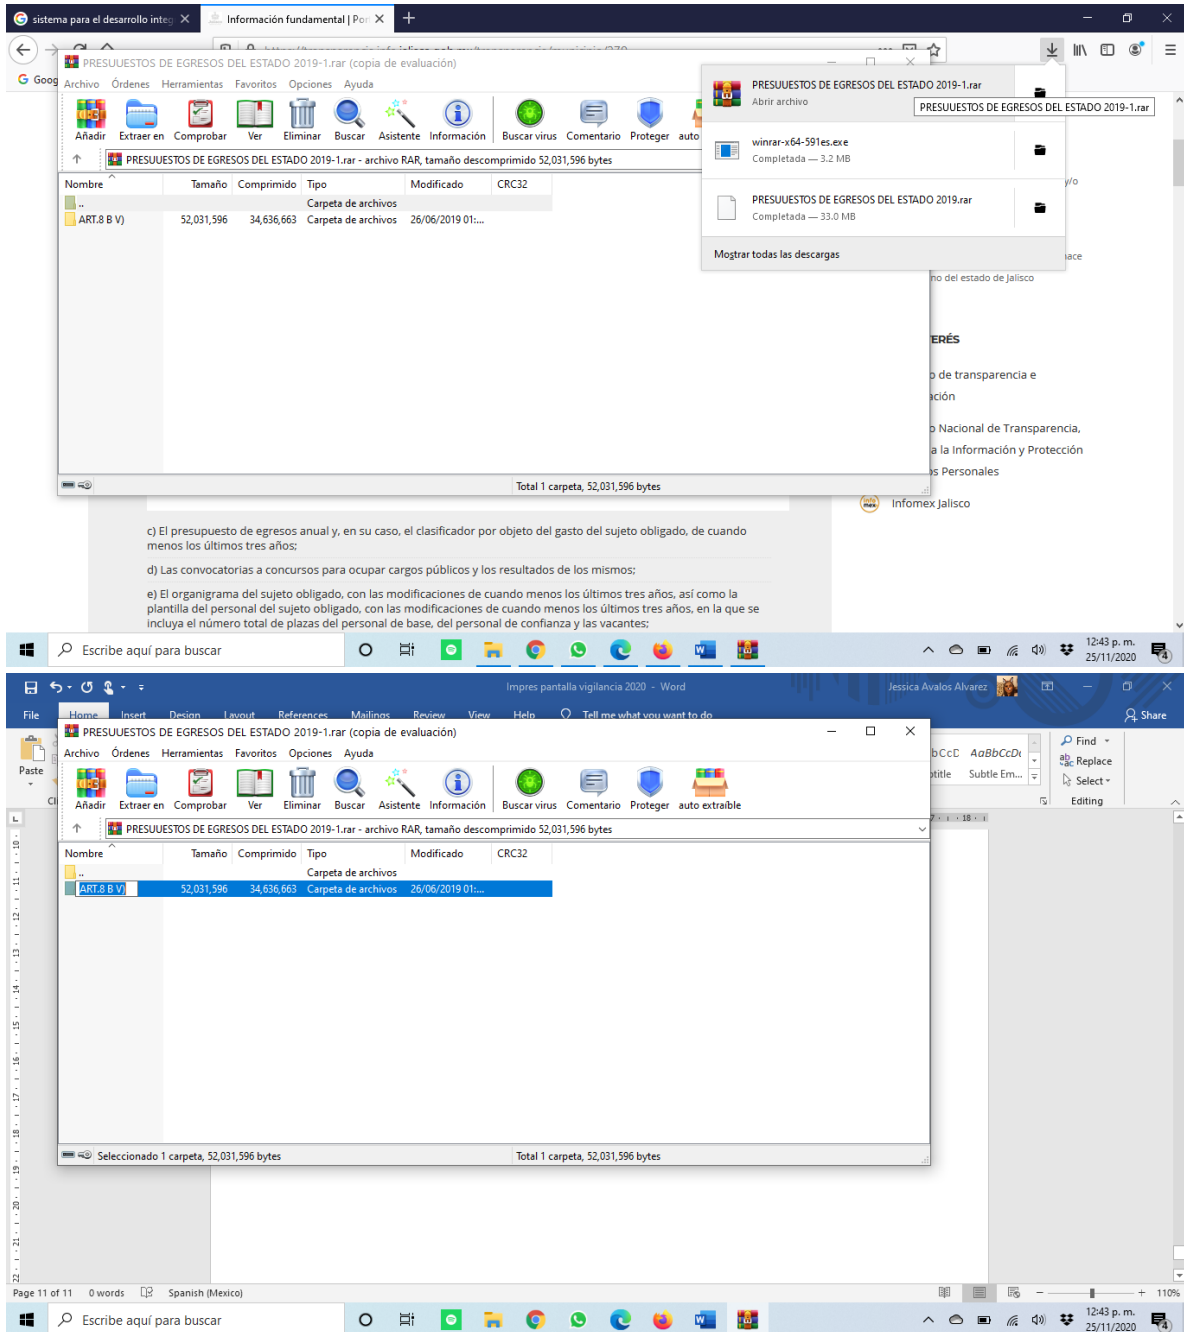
sistema para el desarrollo integ
Información fundamental | Por

PRESUUESTOS DE EGRESOS DEL ESTADO 2019-1.rar (copia de evaluación)
Archivo Órdenes Herramientas Favoritos Opciones Ayuda
Añadir Extraer en Comprobar Ver Eliminar Buscar Asistente Información Buscar virus Comentario Proteger auto
PRESUUESTOS DE EGRESOS DEL ESTADO 2019-1.rar - archivo RAR, tamaño descomprimido 52,031,596 bytes

| Nombre | Tamaño | Comprimido | Tipo | Modificado | CRC32 |
|---|---|---|---|---|---|
| .. | | | Carpeta de archivos | | |
| ART.8 B V) | 52,031,596 | 34,636,663 | Carpeta de archivos | 26/06/2019 01:... | |

Total 1 carpeta, 52,031,596 bytes

PRESUUESTOS DE EGRESOS DEL ESTADO 2019-1.rar
Abrir archivo
PRESUUESTOS DE EGRESOS DEL ESTADO 2019-1.rar
winrar-x64-591es.exe
Completada — 3.2 MB
PRESUUESTOS DE EGRESOS DEL ESTADO 2019.rar
Completada — 33.0 MB
Mostrar todas las descargas

no del estado de Jalisco
ERÉS
de transparencia e
ación
Nacional de Transparencia,
a la Información y Protección
s Personales
Infomex Jalisco

c) El presupuesto de egresos anual y, en su caso, el clasificador por objeto del gasto del sujeto obligado, de cuando menos los últimos tres años;

d) Las convocatorias a concursos para ocupar cargos públicos y los resultados de los mismos;

e) El organigrama del sujeto obligado, con las modificaciones de cuando menos los últimos tres años, así como la plantilla del personal del sujeto obligado, con las modificaciones de cuando menos los últimos tres años, en la que se incluya el número total de plazas del personal de base, del personal de confianza y las vacantes;

Escribe aquí para buscar
12:43 p. m.
25/11/2020

Impres pantalla vigilancia 2020 - Word
Jessica Avalos Alvarez
File Home Insert Design Layout References Mailings Review View Help Tell me what you want to do
Share
Paste
Find
Replace
Select
Editing
Subtle Em...

PRESUUESTOS DE EGRESOS DEL ESTADO 2019-1.rar (copia de evaluación)
Archivo Órdenes Herramientas Favoritos Opciones Ayuda
Añadir Extraer en Comprobar Ver Eliminar Buscar Asistente Información Buscar virus Comentario Proteger auto extraíble
PRESUUESTOS DE EGRESOS DEL ESTADO 2019-1.rar - archivo RAR, tamaño descomprimido 52,031,596 bytes

| Nombre | Tamaño | Comprimido | Tipo | Modificado | CRC32 |
|---|---|---|---|---|---|
| .. | | | Carpeta de archivos | | |
| ART.8 B V) | 52,031,596 | 34,636,663 | Carpeta de archivos | 26/06/2019 01:... | |

Seleccionado 1 carpeta, 52,031,596 bytes
Total 1 carpeta, 52,031,596 bytes

Page 11 of 11 0 words Spanish (Mexico)
110%
Escribe aquí para buscar
12:43 p. m.
25/11/2020